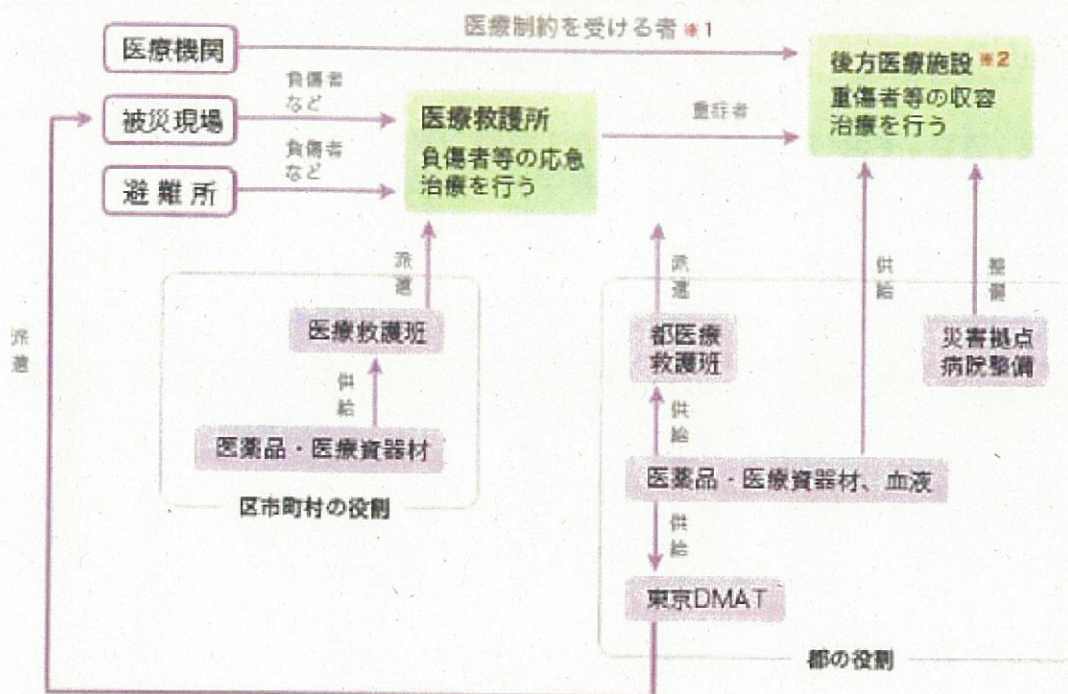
医療機関

医療制約を受ける者 ※1

後方医療施設 ※2
重傷者等の収容
治療を行う

被災現場

負傷者など

医療救護所
負傷者等の応急
治療を行う

重症者

避難所

負傷者など

派遣

派遣

医療救護班

供給

医薬品・医療資器材

区市町村の役割

派遣

都医療
救護班

供給

供給

整備

災害拠点
病院整備

医薬品・医療資器材、血液

供給

東京DMAT

都の役割